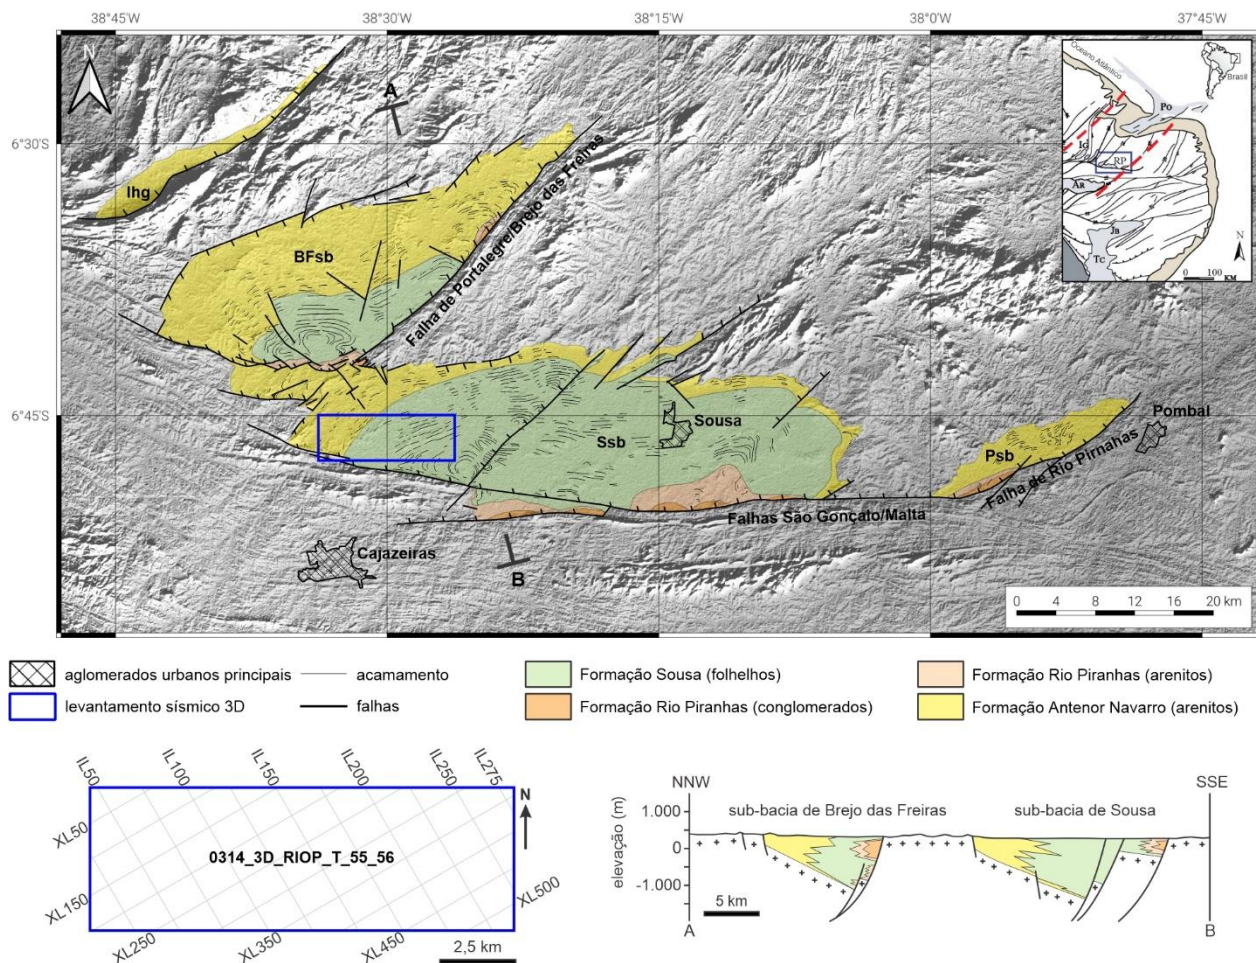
38°45'W
38°30'W
38°15'W
38°0'W
37°45'W

6°30'S
6°45'S

N

A

Ihg

BFsb

Falha de Portalegre/Brejo das Freiras

Sousa

Ssb

Pombal

Psb

Falha de Rio Pirnahas

Falhas São Gonçalo/Malta

Cajazeiras

B

Oceano Atlântico
Brasil
Po
Ic
RP
AR
Ja
Tc
N
0 100 KM

0 4 8 12 16 20 km

aglomerados urbanos principais
acamamento
levantamento sísmico 3D
falhas
Formação Sousa (folhelhos)
Formação Rio Piranhas (conglomerados)
Formação Rio Piranhas (arenitos)
Formação Antenor Navarro (arenitos)

IL50
IL100
IL150
IL200
IL250
IL275
N
XL50
XL150
0314_3D_RIOP_T_55_56
XL500
XL250
XL350
XL450
2,5 km

NNW
SSE
sub-bacia de Brejo das Freiras
sub-bacia de Sousa
elevação (m)
1.000
0
-1.000
5 km
A
B